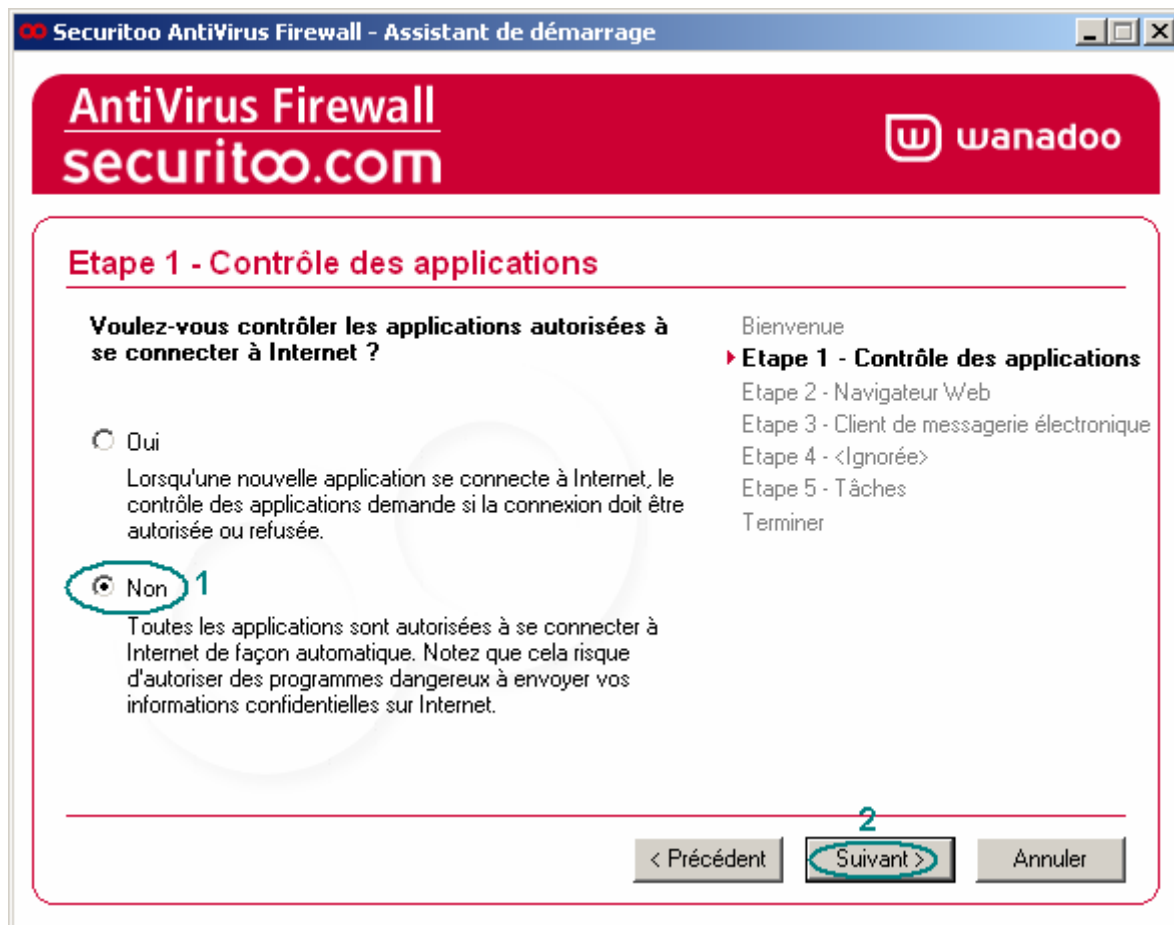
Securitoo AntiVirus Firewall - Assistant de démarrage

AntiVirus Firewall
securitoo.com

wanadoo

Etape 1 - Contrôle des applications

Voulez-vous contrôler les applications autorisées à se connecter à Internet ?

Oui
Lorsqu'une nouvelle application se connecte à Internet, le contrôle des applications demande si la connexion doit être autorisée ou refusée.

Non 1
Toutes les applications sont autorisées à se connecter à Internet de façon automatique. Notez que cela risque d'autoriser des programmes dangereux à envoyer vos informations confidentielles sur Internet.

Bienvenue
Etape 1 - Contrôle des applications
Etape 2 - Navigateur Web
Etape 3 - Client de messagerie électronique
Etape 4 - <Ignorée>
Etape 5 - Tâches
Terminer

2
< Précédent
Suivant >
Annuler